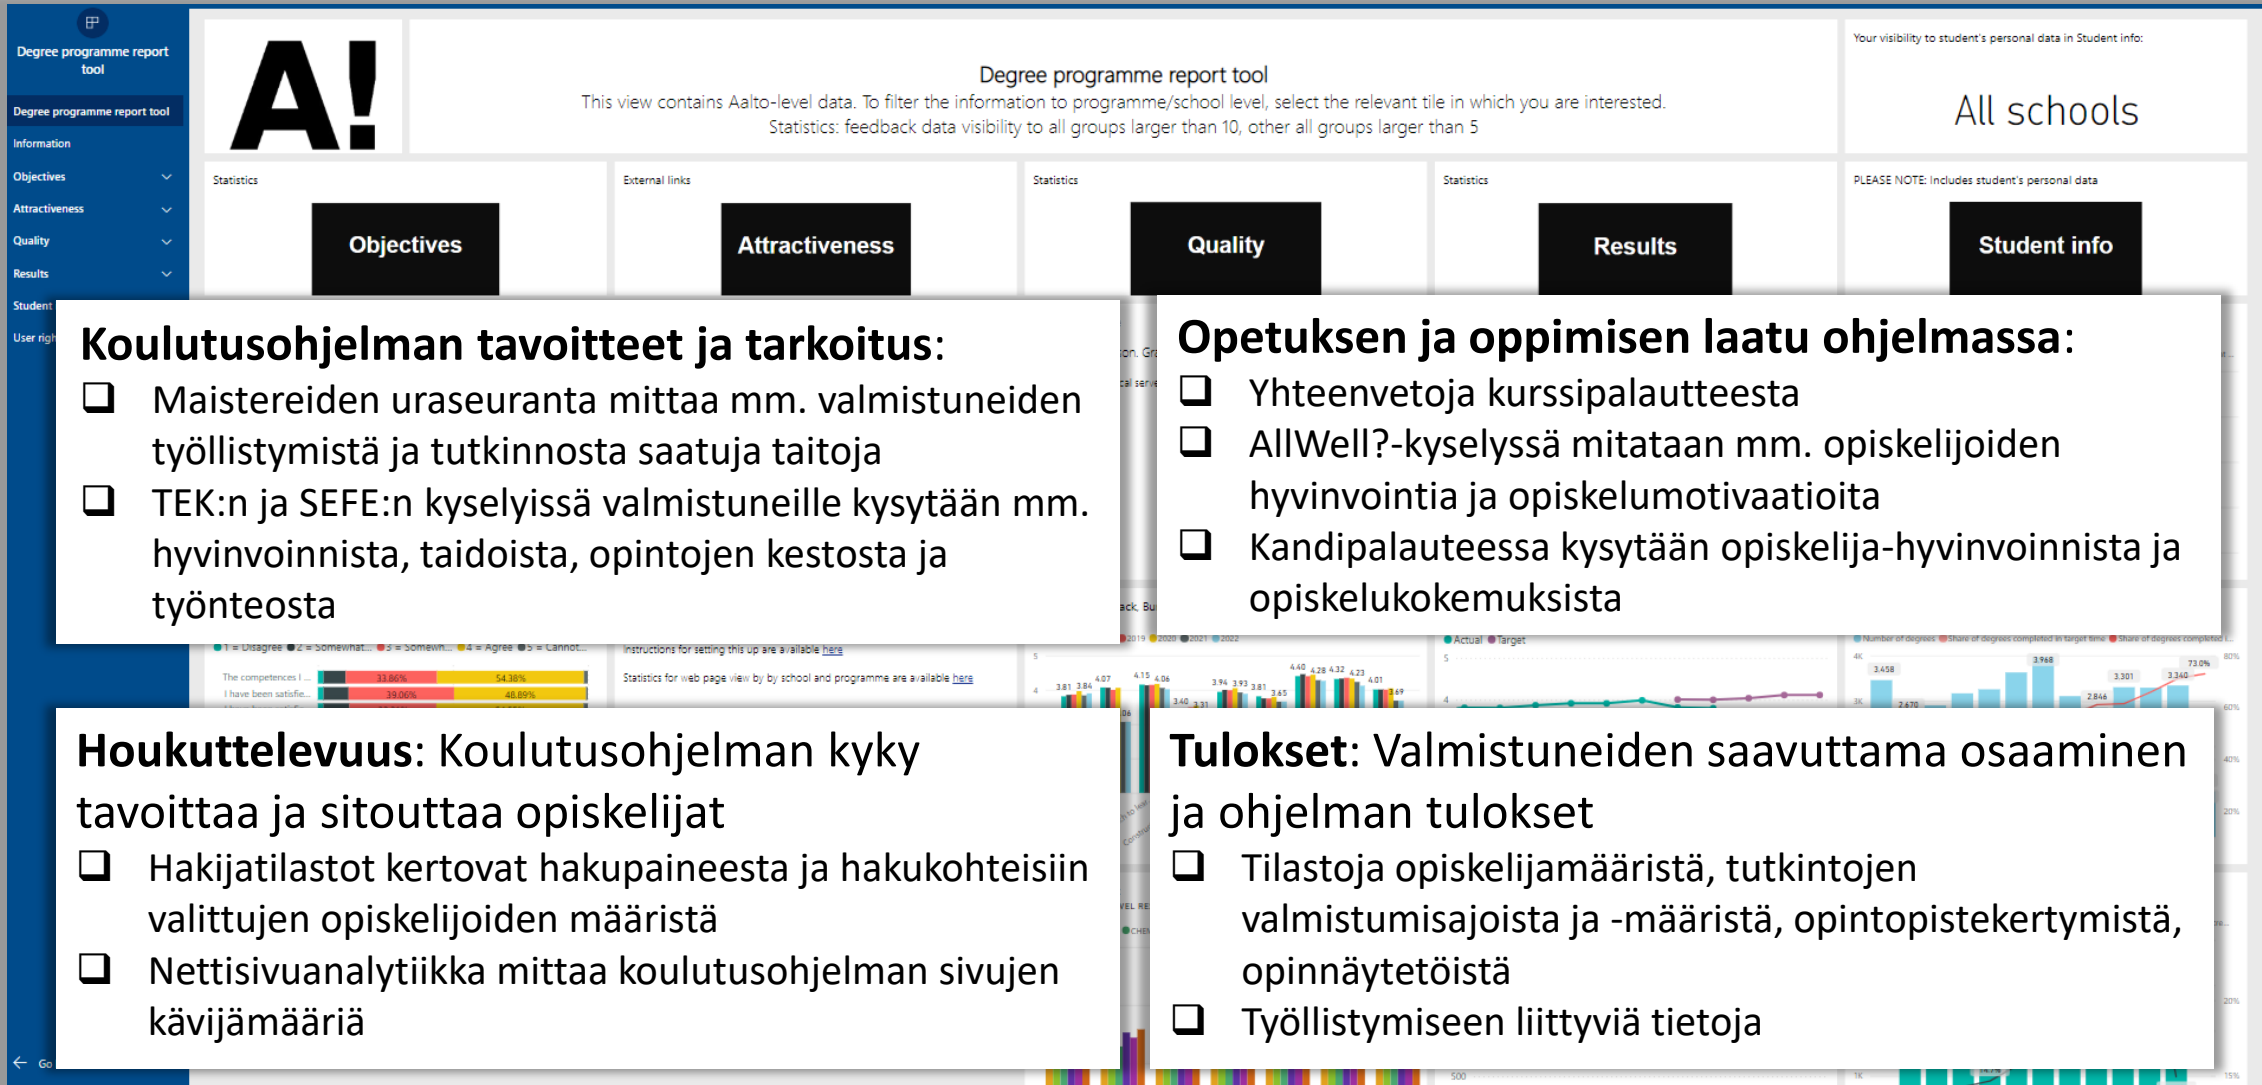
Degree programme report tool

Degree programme report tool

Information

Objectives

Attractiveness

Quality

Results

Student

User righ

Degree programme report tool

This view contains Aalto-level data. To filter the information to programme/school level, select the relevant tile in which you are interested.

Statistics: feedback data visibility to all groups larger than 10, other all groups larger than 5

Your visibility to student's personal data in Student info:

All schools

Statistics

Objectives

External links

Attractiveness

Statistics

Quality

Statistics

Results

PLEASE NOTE: Includes student's personal data

Student info

**Koulutusohjelman tavoitteet ja tarkoitus**:

❑ Maistereiden uraseuranta mittaa mm. valmistuneiden työllistymistä ja tutkinnosta saatuja taitoja

❑ TEK:n ja SEFE:n kyselyissä valmistuneille kysytään mm. hyvinvoinnista, taidoista, opintojen kestosta ja työnteosta

**Opetuksen ja oppimisen laatu ohjelmassa**:

❑ Yhteenvetoja kurssipalautteesta

❑ AllWell?-kyselyssä mitataan mm. opiskelijoiden hyvinvointia ja opiskelumotivaatioita

❑ Kandipalautteessa kysytään opiskelija-hyvinvoinnista ja opiskelukokemuksista

Instructions for setting this up are available here

Statistics for web page view by by school and programme are available here

**Houkuttelevuus**: Koulutusohjelman kyky tavoittaa ja sitouttaa opiskelijat

❑ Hakijatilastot kertovat hakupaineesta ja hakukohteisiin valittujen opiskelijoiden määristä

❑ Nettisivuanalytiikka mittaa koulutusohjelman sivujen kävijämääriä

**Tulokset**: Valmistuneiden saavuttama osaaminen ja ohjelman tulokset

❑ Tilastoja opiskelijamääristä, tutkintojen valmistumisajoista ja -määristä, opintopistekertymistä, opinnäytetöistä

❑ Työllistymiseen liittyviä tietoja